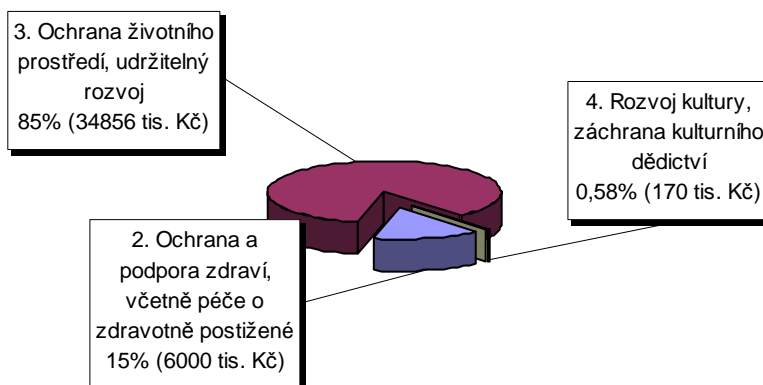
3. Ochrana životního prostředí, udržitelný rozvoj 85% (34856 tis. Kč)

4. Rozvoj kultury, záchrana kulturního dědictví 0,58% (170 tis. Kč)

2. Ochrana a podpora zdraví, včetně péče o zdravotně postižené 15% (6000 tis. Kč)